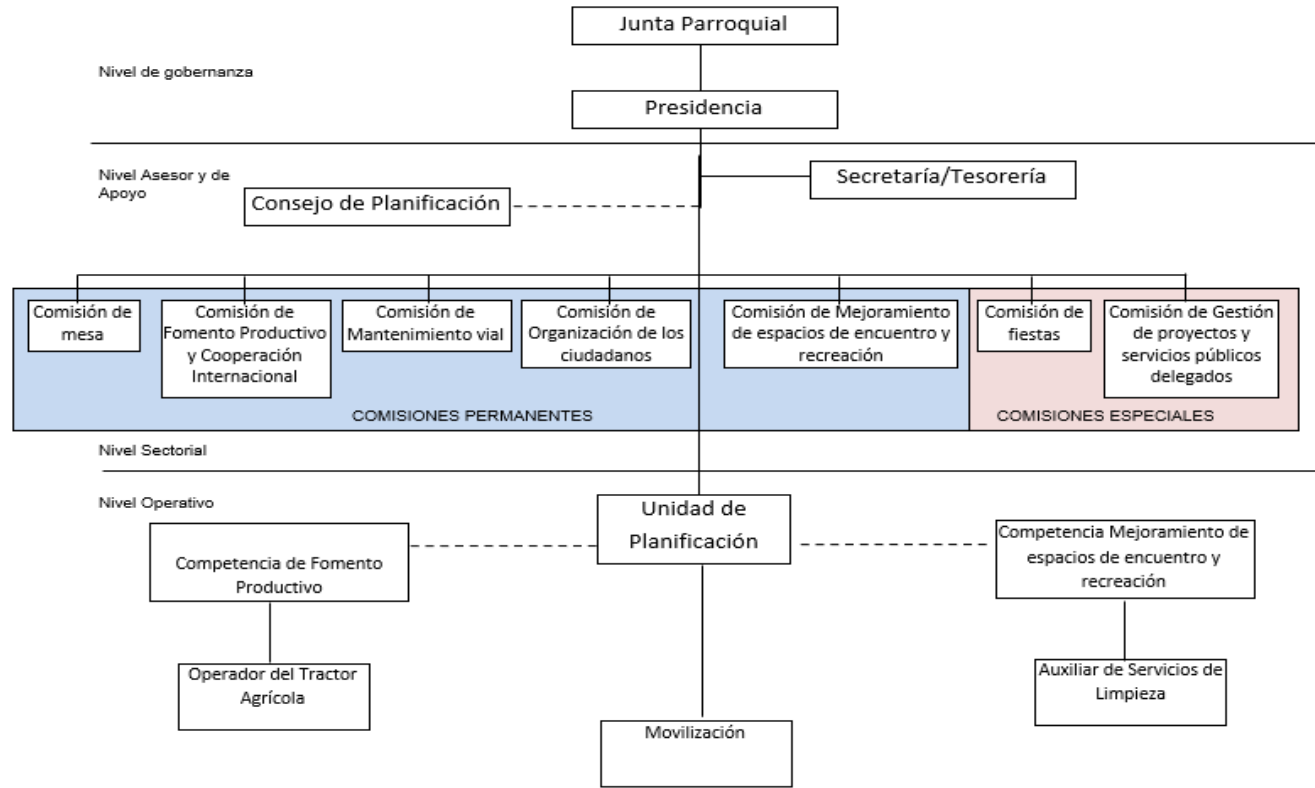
Junta Parroquial

Nivel de gobernanza

Presidencia

Nivel Asesor y de Apoyo

Secretaría/Tesorería

Consejo de Planificación

Comisión de mesa

Comisión de Fomento Productivo y Cooperación Internacional

Comisión de Mantenimiento vial

Comisión de Organización de los ciudadanos

Comisión de Mejoramiento de espacios de encuentro y recreación

Comisión de fiestas

Comisión de Gestión de proyectos y servicios públicos delegados

COMISIONES PERMANENTES

COMISIONES ESPECIALES

Nivel Sectorial

Nivel Operativo

Unidad de Planificación

Competencia de Fomento Productivo

Competencia Mejoramiento de espacios de encuentro y recreación

Operador del Tractor Agrícola

Auxiliar de Servicios de Limpieza

Movilización